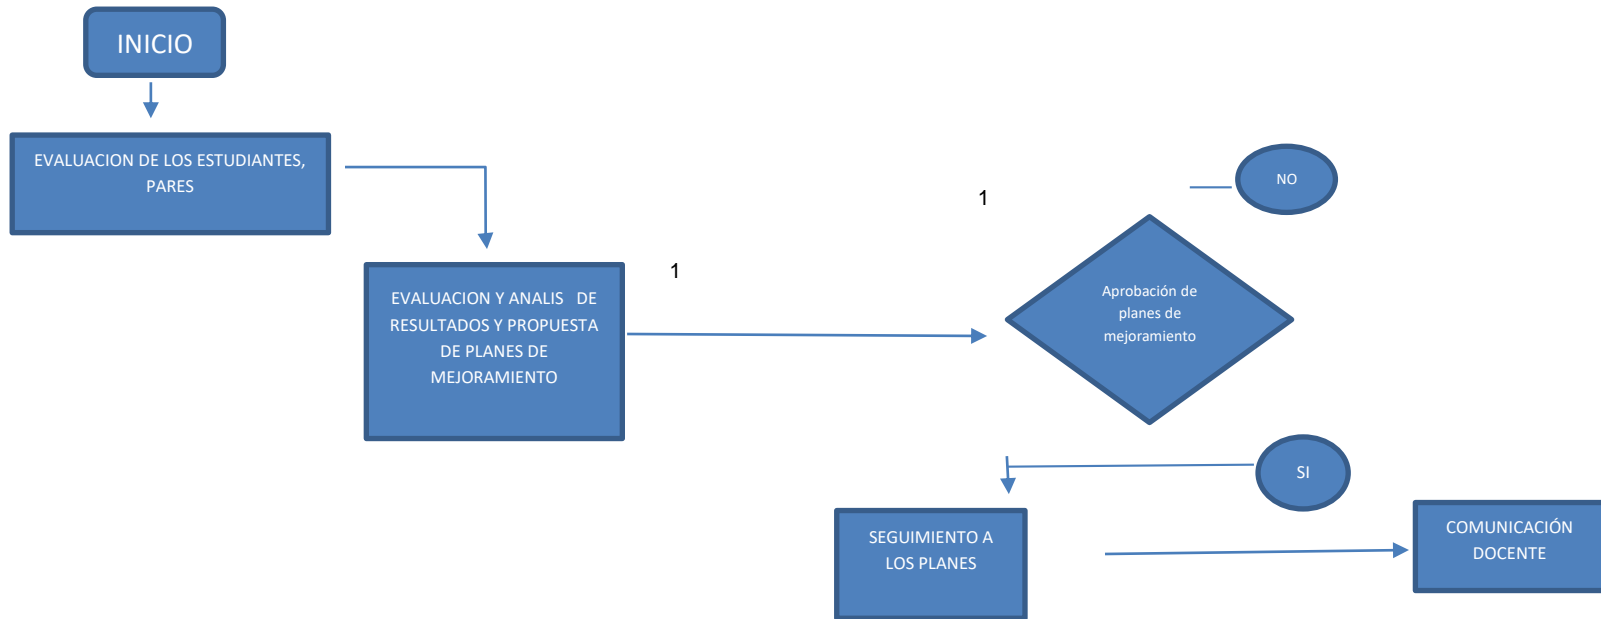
INICIO

EVALUACION DE LOS ESTUDIANTES, PARES

EVALUACION Y ANALIS DE RESULTADOS Y PROPUESTA DE PLANES DE MEJORAMIENTO

1

1

NO

Aprobación de planes de mejoramiento

SI

SEGUIMIENTO A LOS PLANES

COMUNICACIÓN DOCENTE